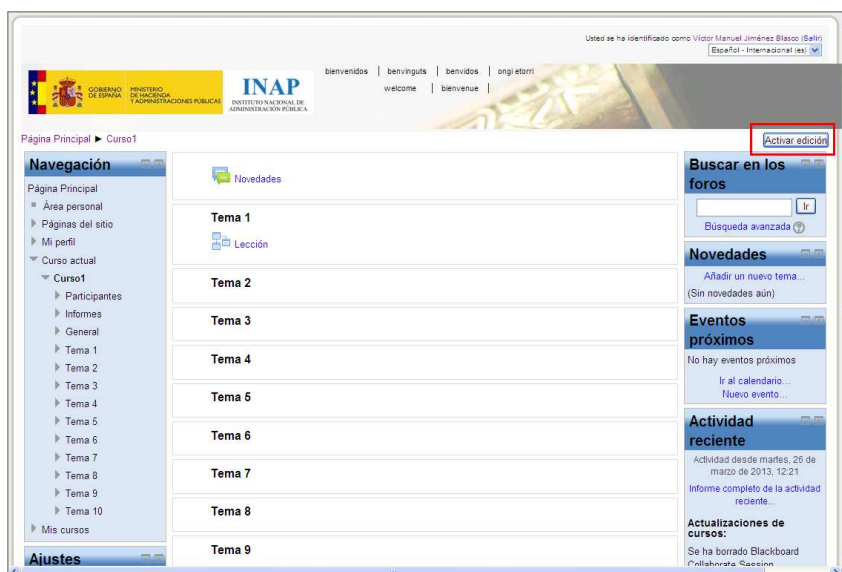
Usted se ha identificado como Víctor Manuel Jiménez Blasco (Salir)
Español - Internacional (es)

GOBIERNO DE ESPAÑA MINISTERIO DE HACIENDA Y ADMINISTRACIONES PÚBLICAS

INAP INSTITUTO NACIONAL DE ADMINISTRACIÓN PÚBLICA

bienvenidos | benvinguts | benvidos | ongi etorri
welcome | bienvenue |

Página Principal ► Curso1

Activar edición

Navegación
Página Principal
Área personal
Páginas del sitio
Mi perfil
Curso actual
Curso1
Participantes
Informes
General
Tema 1
Tema 2
Tema 3
Tema 4
Tema 5
Tema 6
Tema 7
Tema 8
Tema 9
Tema 10
Mis cursos

Ajustes

Novedades

Tema 1
Lección

Tema 2

Tema 3

Tema 4

Tema 5

Tema 6

Tema 7

Tema 8

Tema 9

Buscar en los foros
Ir
Búsqueda avanzada

Novedades
Añadir un nuevo tema...
(Sin novedades aún)

Eventos próximos
No hay eventos próximos
Ir al calendario...
Nuevo evento...

Actividad reciente
Actividad desde martes, 26 de marzo de 2013, 12:21
Informe completo de la actividad reciente...
Actualizaciones de cursos:
Se ha borrado Blackboard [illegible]